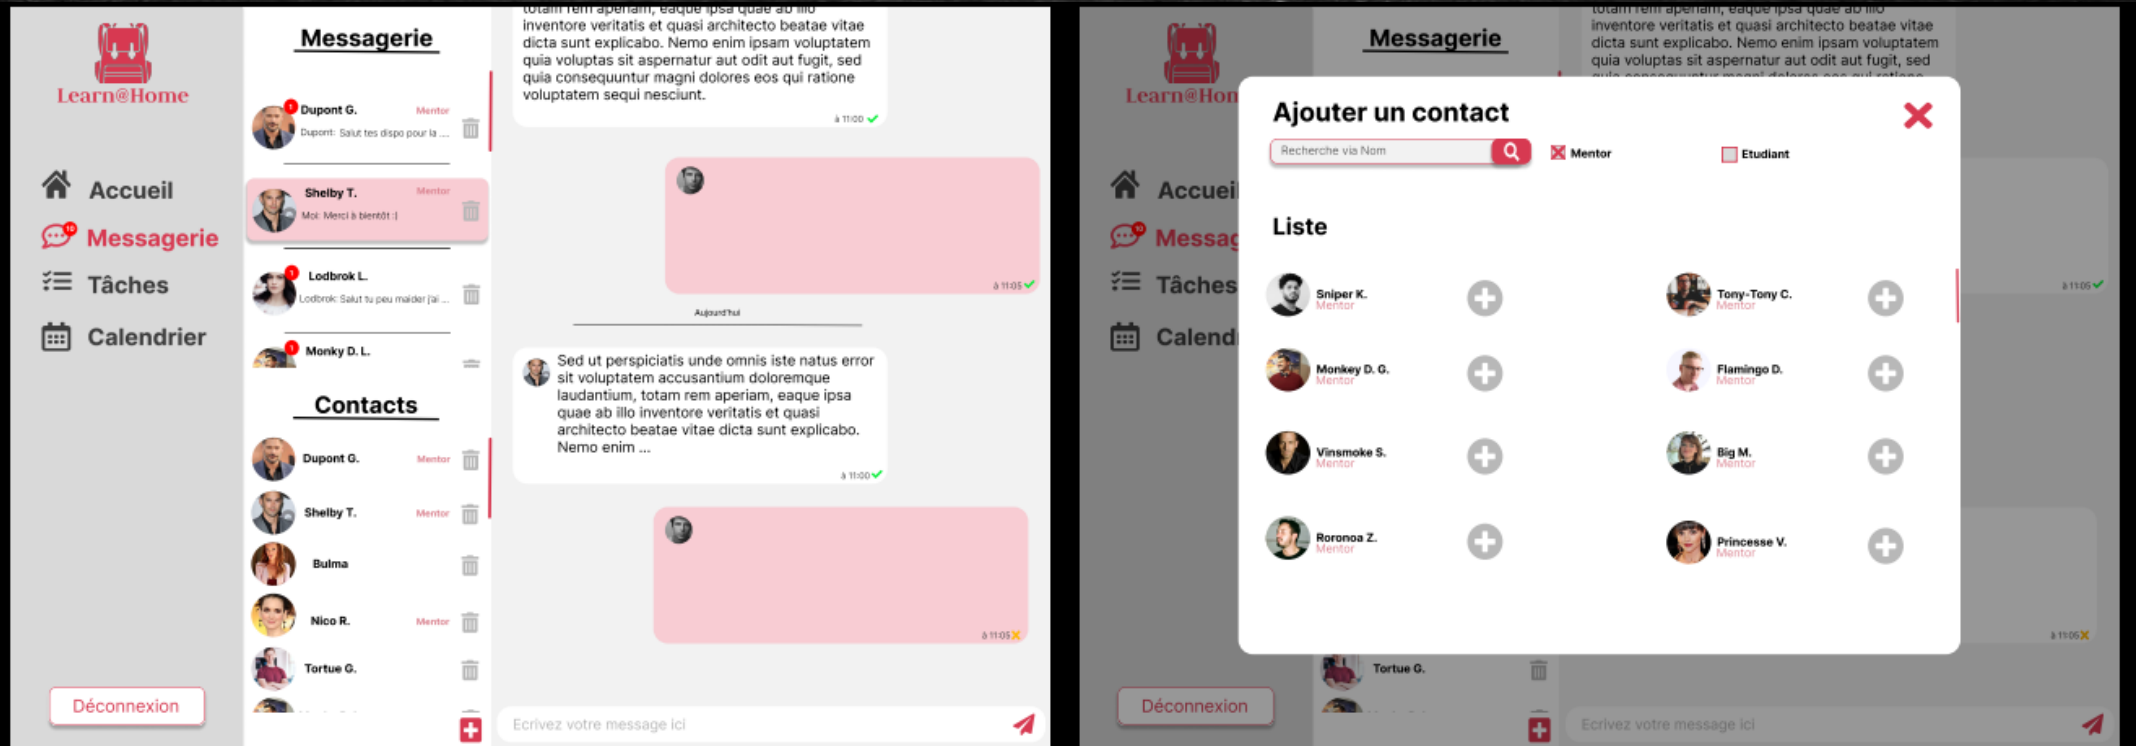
Learn@Home

Accueil
Messagerie
Tâches
Calendrier

Déconnexion

Messagerie

Dupont G. Mentor
Dupont: Salut tes dispo pour la ...

Shelby T. Mentor
Moi: Merci à bientôt :)

Lodbrok L.
Lodbrok: Salut tu peu maider j'ai ...

Monky D. L.

Contacts

Dupont G. Mentor
Shelby T. Mentor
Bulma
Nico R. Mentor
Tortue G.

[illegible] inventore veritatis et quasi architecto beatae vitae dicta sunt explicabo. Nemo enim ipsam voluptatem quia voluptas sit aspernatur aut odit aut fugit, sed quia consequuntur magni dolores eos qui ratione voluptatem sequi nesciunt.

à 11:00

à 11:05

Aujourd'hui

Sed ut perspiciatis unde omnis iste natus error sit voluptatem accusantium doloremque laudantium, totam rem aperiam, eaque ipsa quae ab illo inventore veritatis et quasi architecto beatae vitae dicta sunt explicabo. Nemo enim ...

à 11:00

à 11:05

Ecrivez votre message ici

Learn@Hom
Accuei
Messag
Tâches
Calend
Déconnexion
Messagerie
Tortue G.
Ecrivez votre message ici

Ajouter un contact

Recherche via Nom
Mentor
Etudiant

Liste

Sniper K. Mentor
Tony-Tony C. Mentor
Monkey D. G. Mentor
Flamingo D. Mentor
Vinsmoke S. Mentor
Big M. Mentor
Roronoa Z. Mentor
Princesse V. Mentor